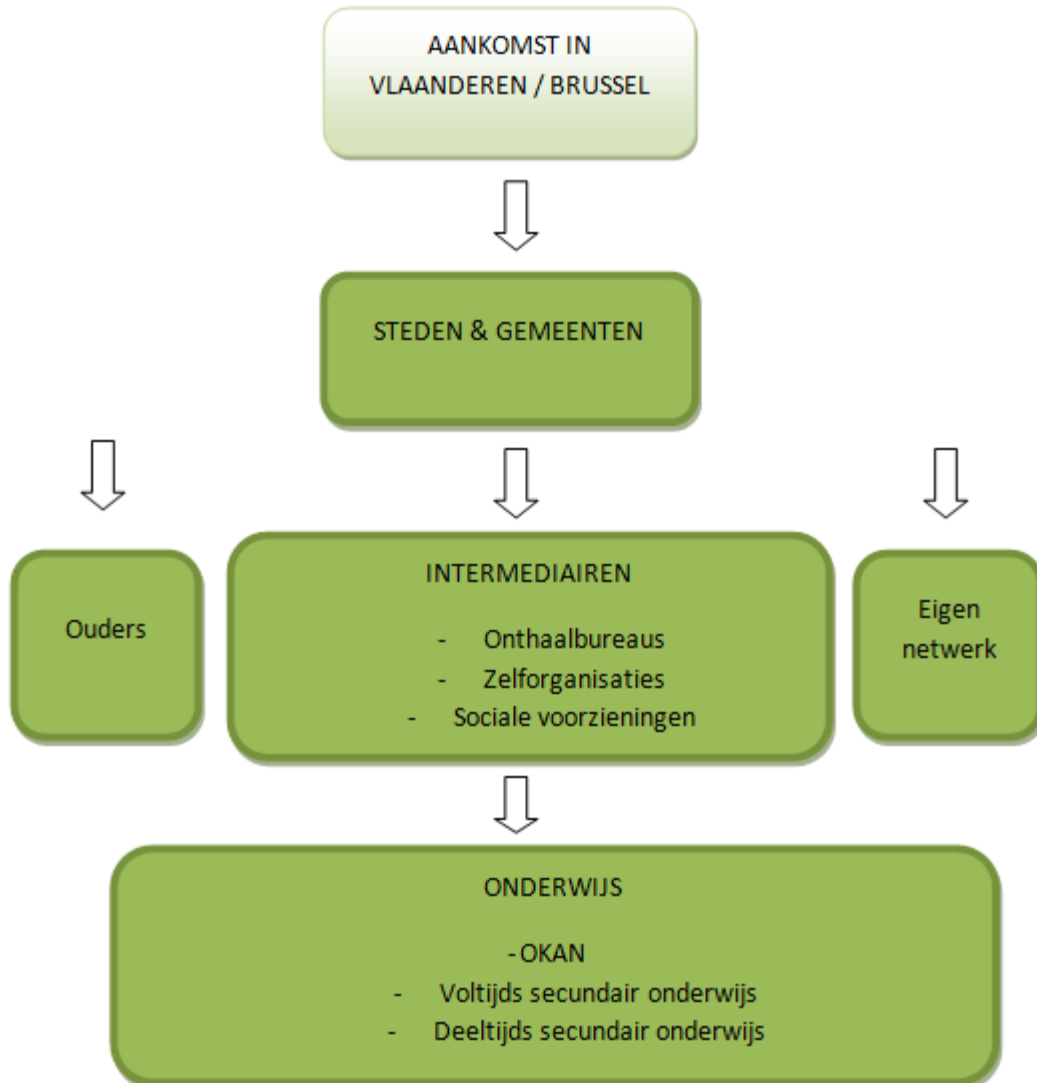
AANKOMST IN VLAANDEREN / BRUSSEL

STEDEN & GEMEENTEN

Ouders

INTERMEDIAIREN

- Onthaalbureaus
- Zelforganisaties
- Sociale voorzieningen

Eigen netwerk

ONDERWIJS

- OKAN
- Voltijds secundair onderwijs
- Deeltijds secundair onderwijs